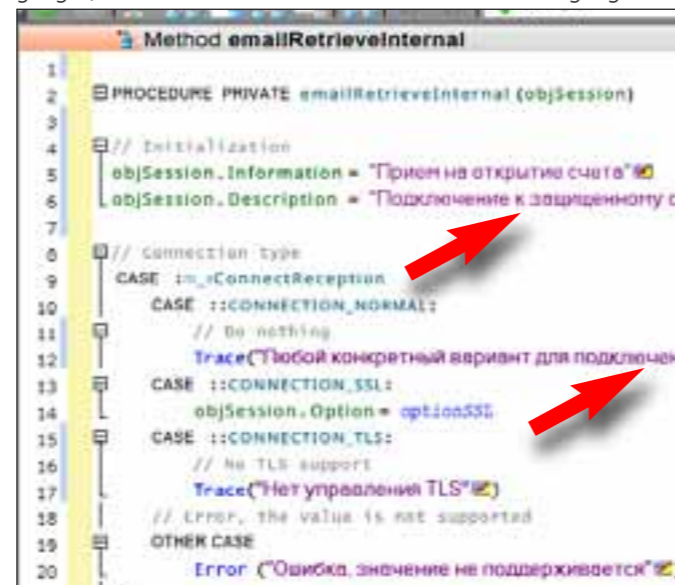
Method emailRetrieveInternal

1
2 PROCEDURE PRIVATE emailRetrieveInternal (objSession)
3
4 // Initialization
5 objSession.Information = "Прием на открытие счета"
6 objSession.Description = "Подключение к защищенному с
7
8 // Connection type
9 CASE :m_nConnectReception
10 CASE ::CONNECTION_NORMAL:
11 // Do nothing
12 Trace("Любой конкретный вариант для подключен
13 CASE ::CONNECTION_SSL:
14 objSession.Option = optionSSL
15 CASE ::CONNECTION_TLS:
16 // No TLS support
17 Trace("Нет управления TLS")
18 // Error, the value is not supported
19 OTHER CASE
20 Error ("Ошибка, значение не поддерживается"